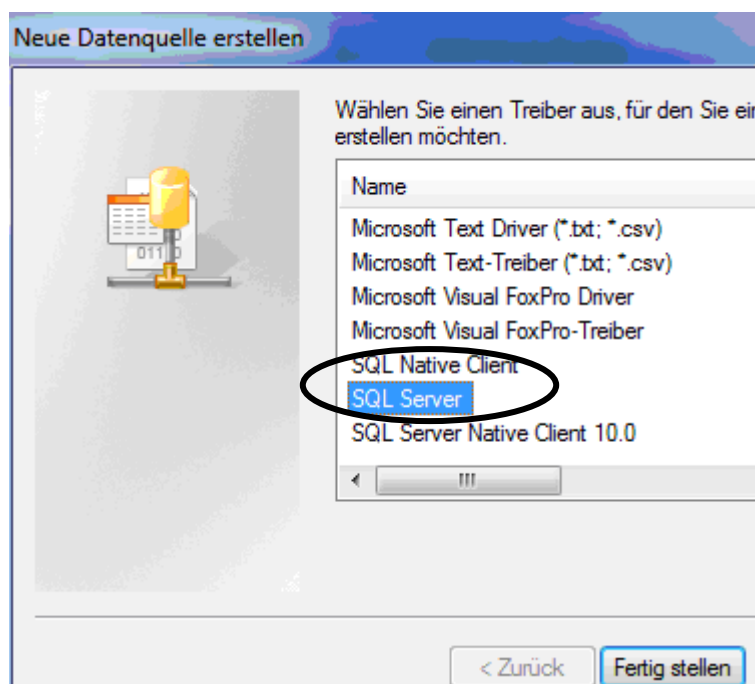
Neue Datenquelle erstellen

Wählen Sie einen Treiber aus, für den Sie ein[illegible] erstellen möchten.

Name
Microsoft Text Driver (*.txt; *.csv)
Microsoft Text-Treiber (*.txt; *.csv)
Microsoft Visual FoxPro Driver
Microsoft Visual FoxPro-Treiber
SQL Native Client
SQL Server
SQL Server Native Client 10.0

< Zurück
Fertig stellen